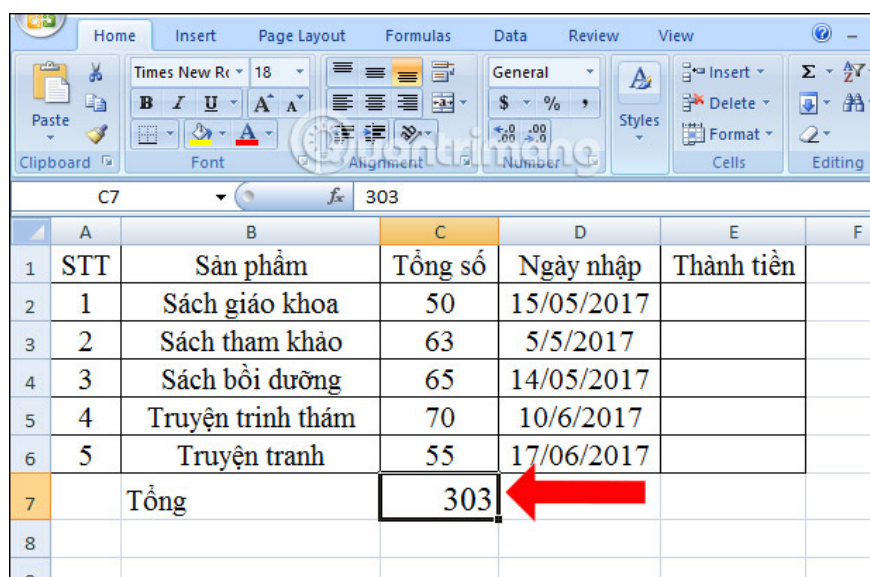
Home Insert Page Layout Formulas Data Review View

Paste Times New Ro 18 General Insert Delete Format Styles

Clipboard Font Alignment Number Cells Editing

C7 $f_x$ 303

| | A | B | C | D | E | F |
|---|---|---|---|---|---|---|
| 1 | STT | Sản phẩm | Tổng số | Ngày nhập | Thành tiền | |
| 2 | 1 | Sách giáo khoa | 50 | 15/05/2017 | | |
| 3 | 2 | Sách tham khảo | 63 | 5/5/2017 | | |
| 4 | 3 | Sách bồi dưỡng | 65 | 14/05/2017 | | |
| 5 | 4 | Truyện trinh thám | 70 | 10/6/2017 | | |
| 6 | 5 | Truyện tranh | 55 | 17/06/2017 | | |
| 7 | | Tổng | 303 | | | |
| 8 | | | | | | |